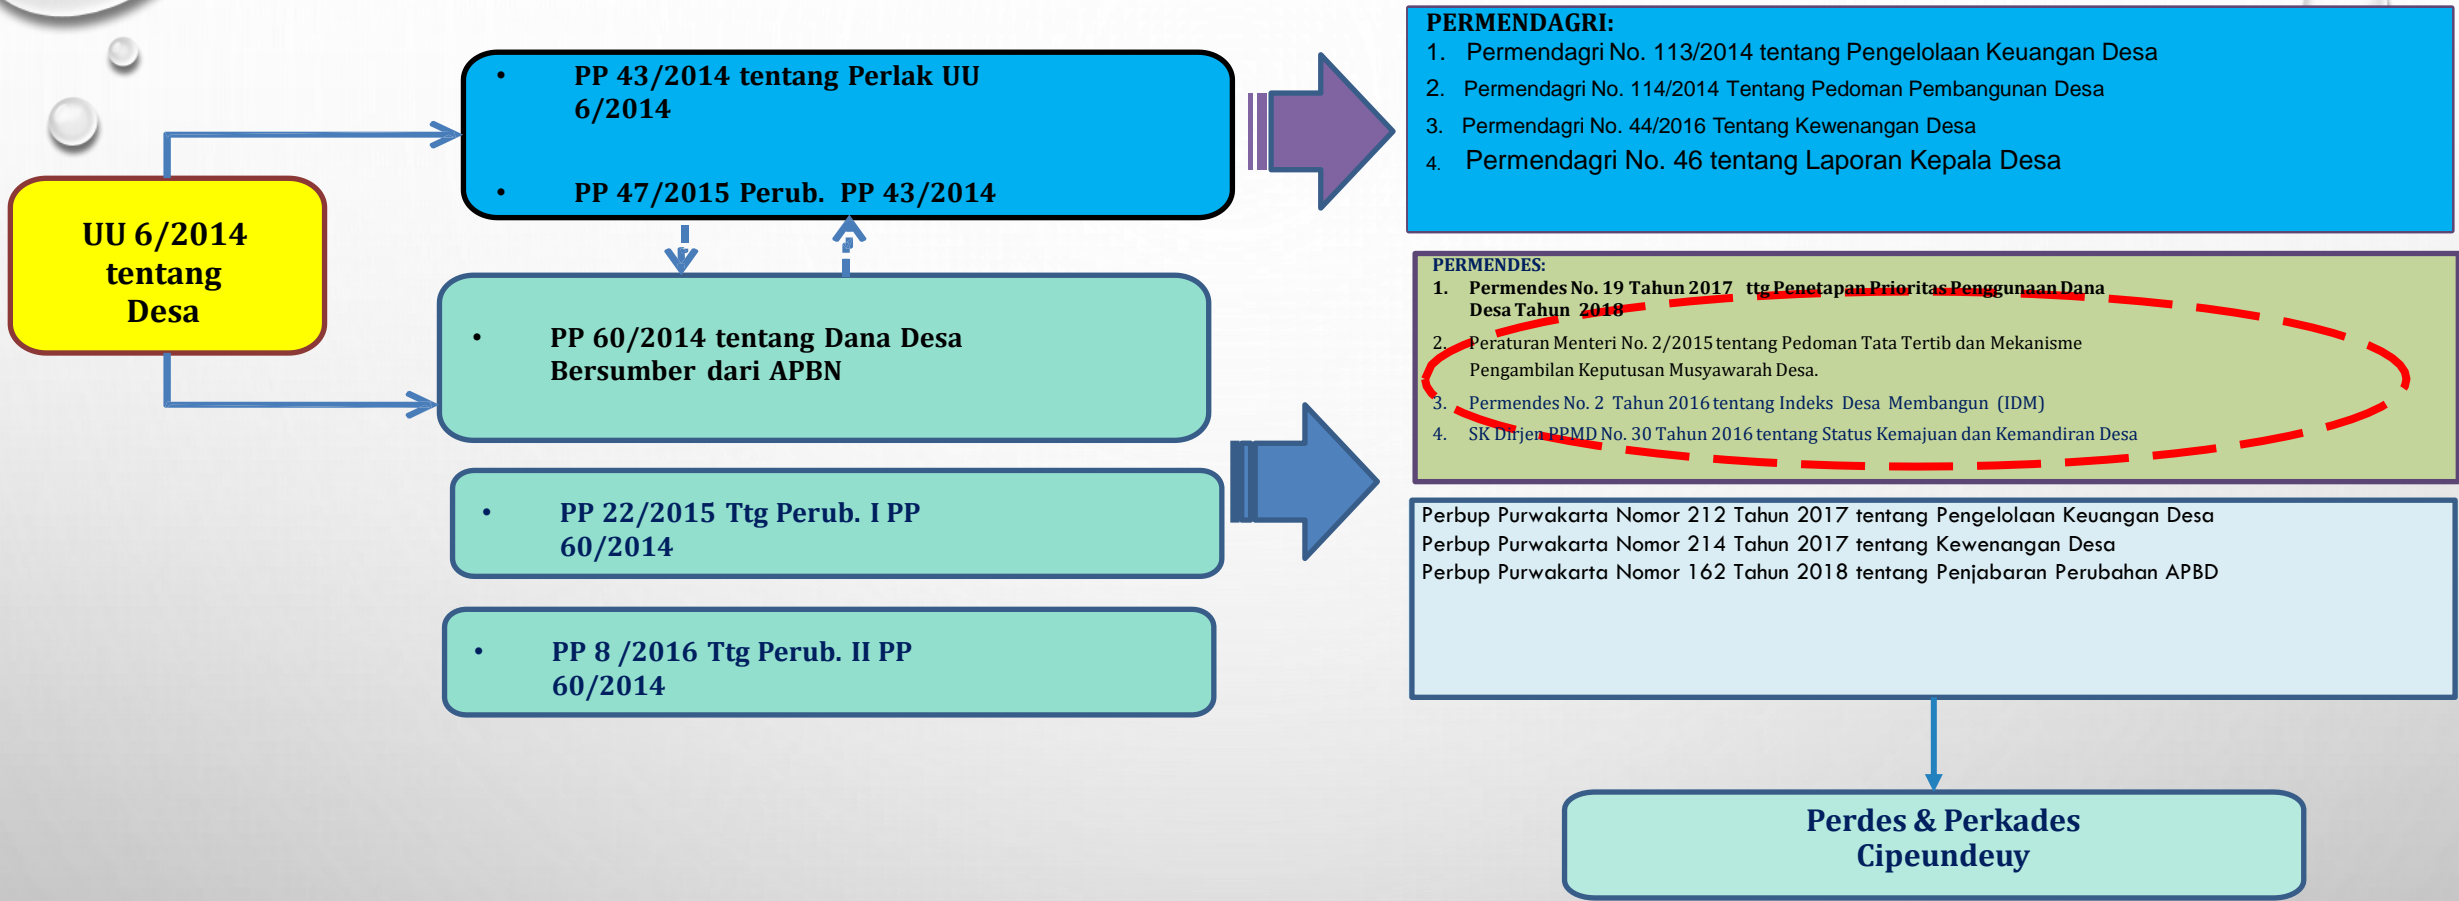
UU 6/2014 tentang Desa

• PP 43/2014 tentang Perlak UU 6/2014

• PP 47/2015 Perub. PP 43/2014

• PP 60/2014 tentang Dana Desa Bersumber dari APBN

• PP 22/2015 Ttg Perub. I PP 60/2014

• PP 8 /2016 Ttg Perub. II PP 60/2014

PERMENDAGRI:
1. Permendagri No. 113/2014 tentang Pengelolaan Keuangan Desa
2. Permendagri No. 114/2014 Tentang Pedoman Pembangunan Desa
3. Permendagri No. 44/2016 Tentang Kewenangan Desa
4. Permendagri No. 46 tentang Laporan Kepala Desa

PERMENDES:
1. Permendes No. 19 Tahun 2017 ttg Penetapan Prioritas Penggunaan Dana Desa Tahun 2018
2. Peraturan Menteri No. 2/2015 tentang Pedoman Tata Tertib dan Mekanisme Pengambilan Keputusan Musyawarah Desa.
3. Permendes No. 2 Tahun 2016 tentang Indeks Desa Membangun (IDM)
4. SK Dirjen PPMD No. 30 Tahun 2016 tentang Status Kemajuan dan Kemandiran Desa

Perbup Purwakarta Nomor 212 Tahun 2017 tentang Pengelolaan Keuangan Desa
Perbup Purwakarta Nomor 214 Tahun 2017 tentang Kewenangan Desa
Perbup Purwakarta Nomor 162 Tahun 2018 tentang Penjabaran Perubahan APBD

Perdes & Perkades Cipeundeuy